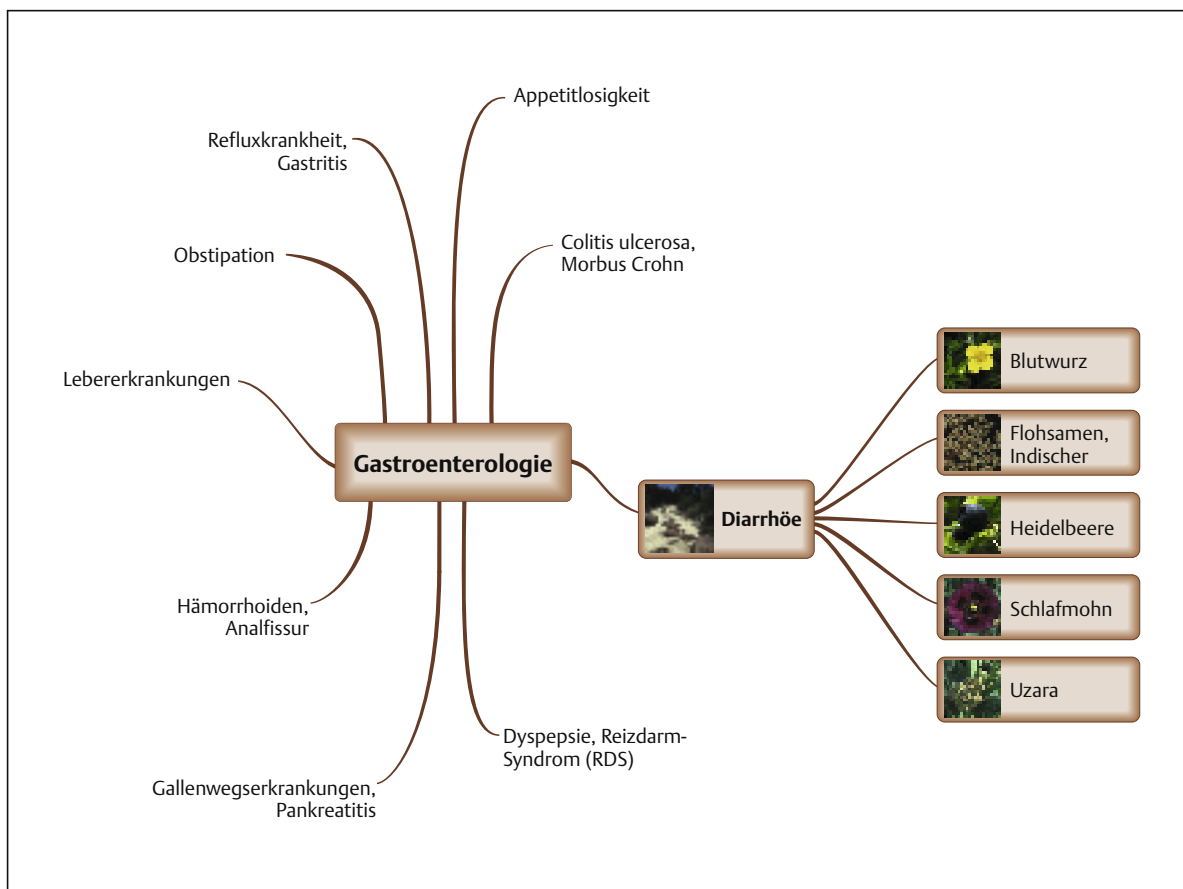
Appetitlosigkeit

Refluxkrankheit, Gastritis

Colitis ulcerosa, Morbus Crohn

Obstipation

Lebererkrankungen

Gastroenterologie

Diarrhöe

Blutwurz

Flohsamen, Indischer

Heidelbeere

Schlafmohn

Uzara

Hämorrhoiden, Analfissur

Dyspepsie, Reizdarm-Syndrom (RDS)

Gallenwegserkrankungen, Pankreatitis